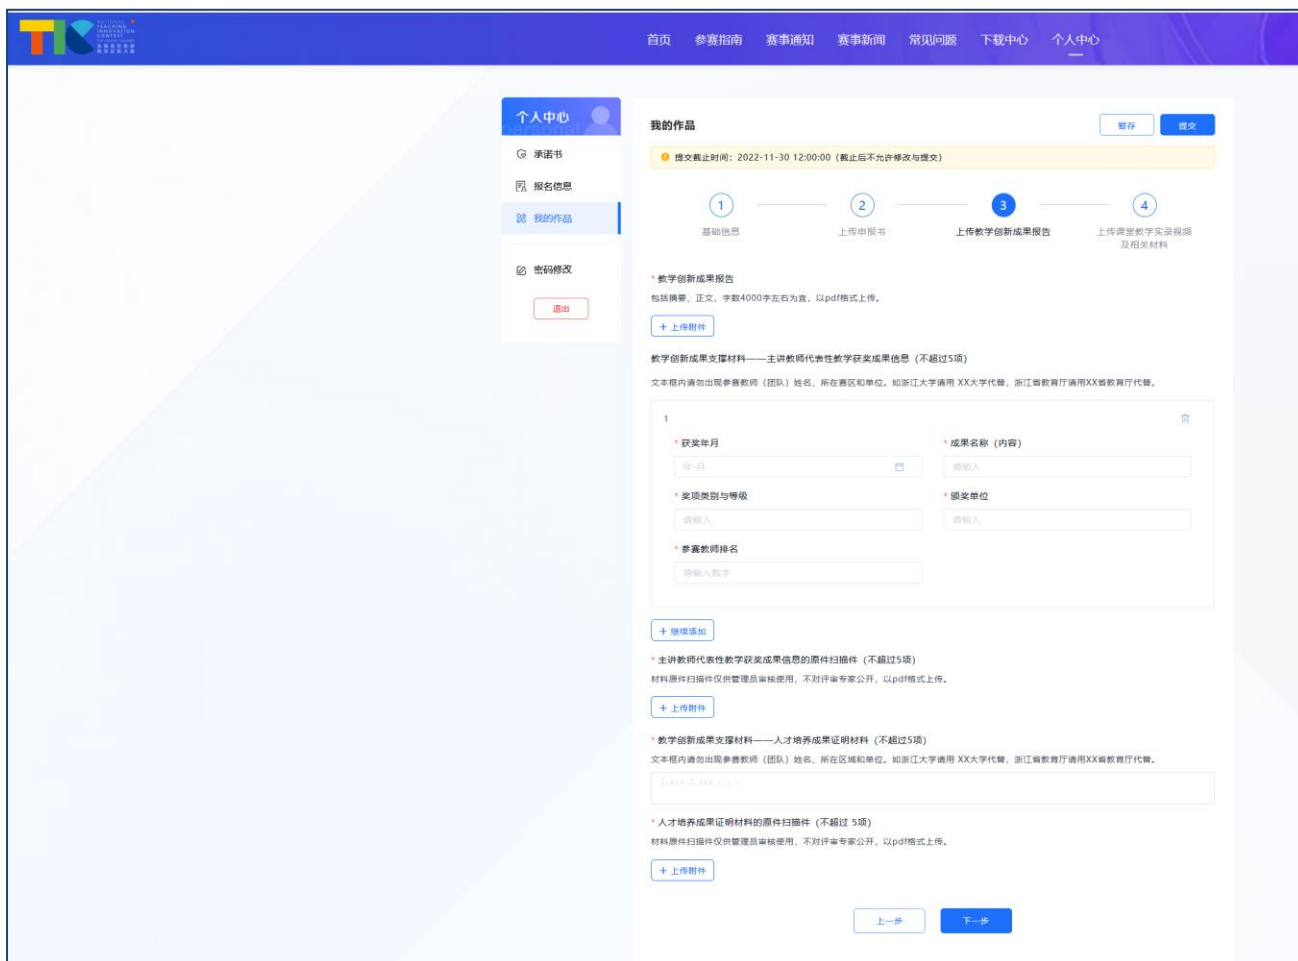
TIC

首页 参赛指南 赛事通知 赛事新闻 常见问题 下载中心 个人中心

个人中心
personal

承诺书
报名信息
我的作品
密码修改
退出

我的作品

暂存 提交

提交截止时间：2022-11-30 12:00:00（截止后不允许修改与提交）

1 基础信息
2 上传申报书
3 上传教学创新成果报告
4 上传课堂教学实录视频及相关材料

* 教学创新成果报告
包括摘要、正文，字数4000字左右为宜，以pdf格式上传。
+ 上传附件

教学创新成果支撑材料——主讲教师代表性教学获奖成果信息（不超过5项）
文本框内请勿出现参赛教师（团队）姓名、所在赛区和单位。如浙江大学请用 XX大学代替，浙江省教育厅请用XX省教育厅代替。

1
* 获奖年月
年-月
* 成果名称（内容）
请输入
* 奖项类别与等级
请输入
* 颁奖单位
请输入
* 参赛教师排名
请输入数字

+ 继续添加

* 主讲教师代表性教学获奖成果信息的原件扫描件（不超过5项）
材料原件扫描件仅供管理员审核使用，不对评审专家公开，以pdf格式上传。
+ 上传附件

* 教学创新成果支撑材料——人才培养成果证明材料（不超过5项）
文本框内请勿出现参赛教师（团队）姓名、所在区域和单位。如浙江大学请用 XX大学代替，浙江省教育厅请用XX省教育厅代替。
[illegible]

* 人才培养成果证明材料的原件扫描件（不超过 5项）
材料原件扫描件仅供管理员审核使用，不对评审专家公开，以pdf格式上传。
+ 上传附件

上一步 下一步